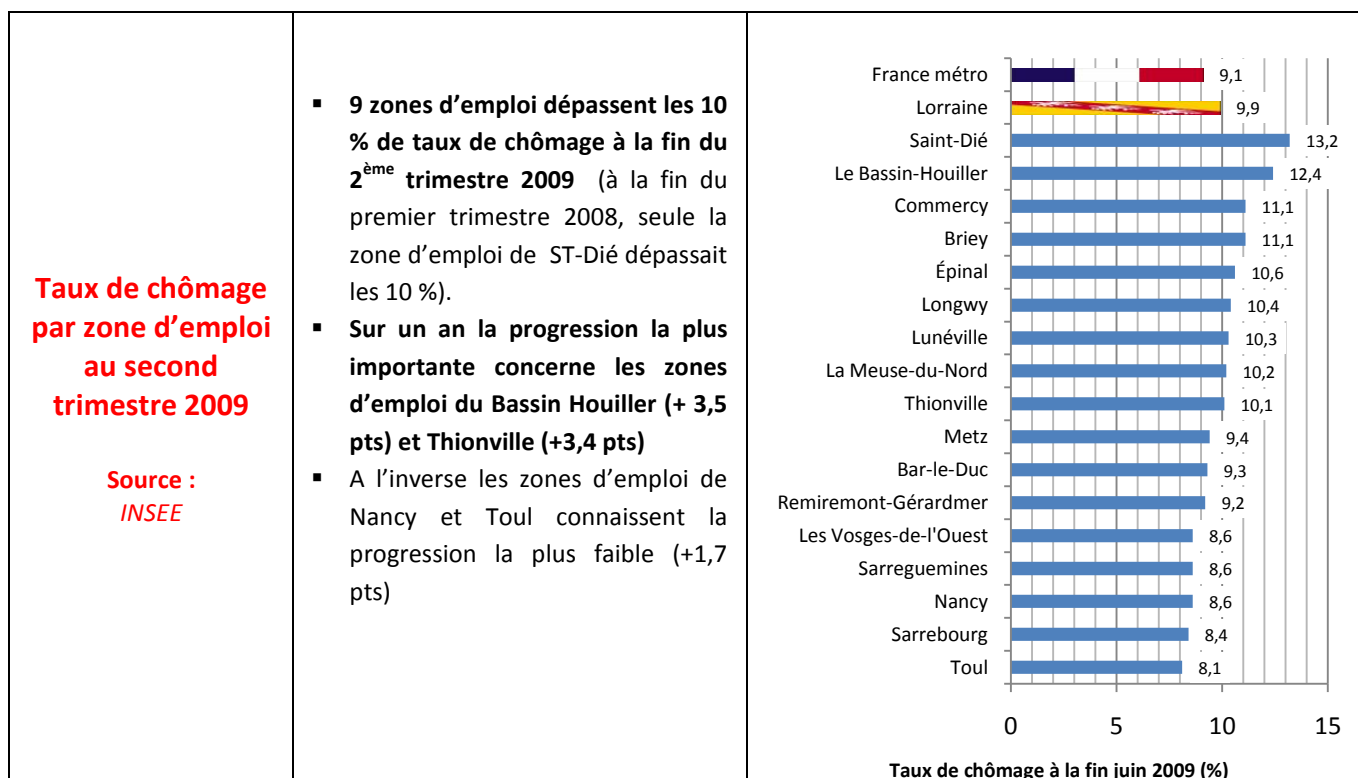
Taux de chômage par zone d’emploi au second trimestre 2009

Source : INSEE

- 9 zones d’emploi dépassent les 10 % de taux de chômage à la fin du 2$^{ème}$ trimestre 2009 (à la fin du premier trimestre 2008, seule la zone d’emploi de ST-Dié dépassait les 10 %).
- Sur un an la progression la plus importante concerne les zones d’emploi du Bassin Houiller (+ 3,5 pts) et Thionville (+3,4 pts)
- A l’inverse les zones d’emploi de Nancy et Toul connaissent la progression la plus faible (+1,7 pts)

| Zone | Taux |
|---|---|
| France métro | 9,1 |
| Lorraine | 9,9 |
| Saint-Dié | 13,2 |
| Le Bassin-Houiller | 12,4 |
| Commercy | 11,1 |
| Briey | 11,1 |
| Épinal | 10,6 |
| Longwy | 10,4 |
| Lunéville | 10,3 |
| La Meuse-du-Nord | 10,2 |
| Thionville | 10,1 |
| Metz | 9,4 |
| Bar-le-Duc | 9,3 |
| Remiremont-Gérardmer | 9,2 |
| Les Vosges-de-l'Ouest | 8,6 |
| Sarreguemines | 8,6 |
| Nancy | 8,6 |
| Sarrebourg | 8,4 |
| Toul | 8,1 |

0 5 10 15

Taux de chômage à la fin juin 2009 (%)